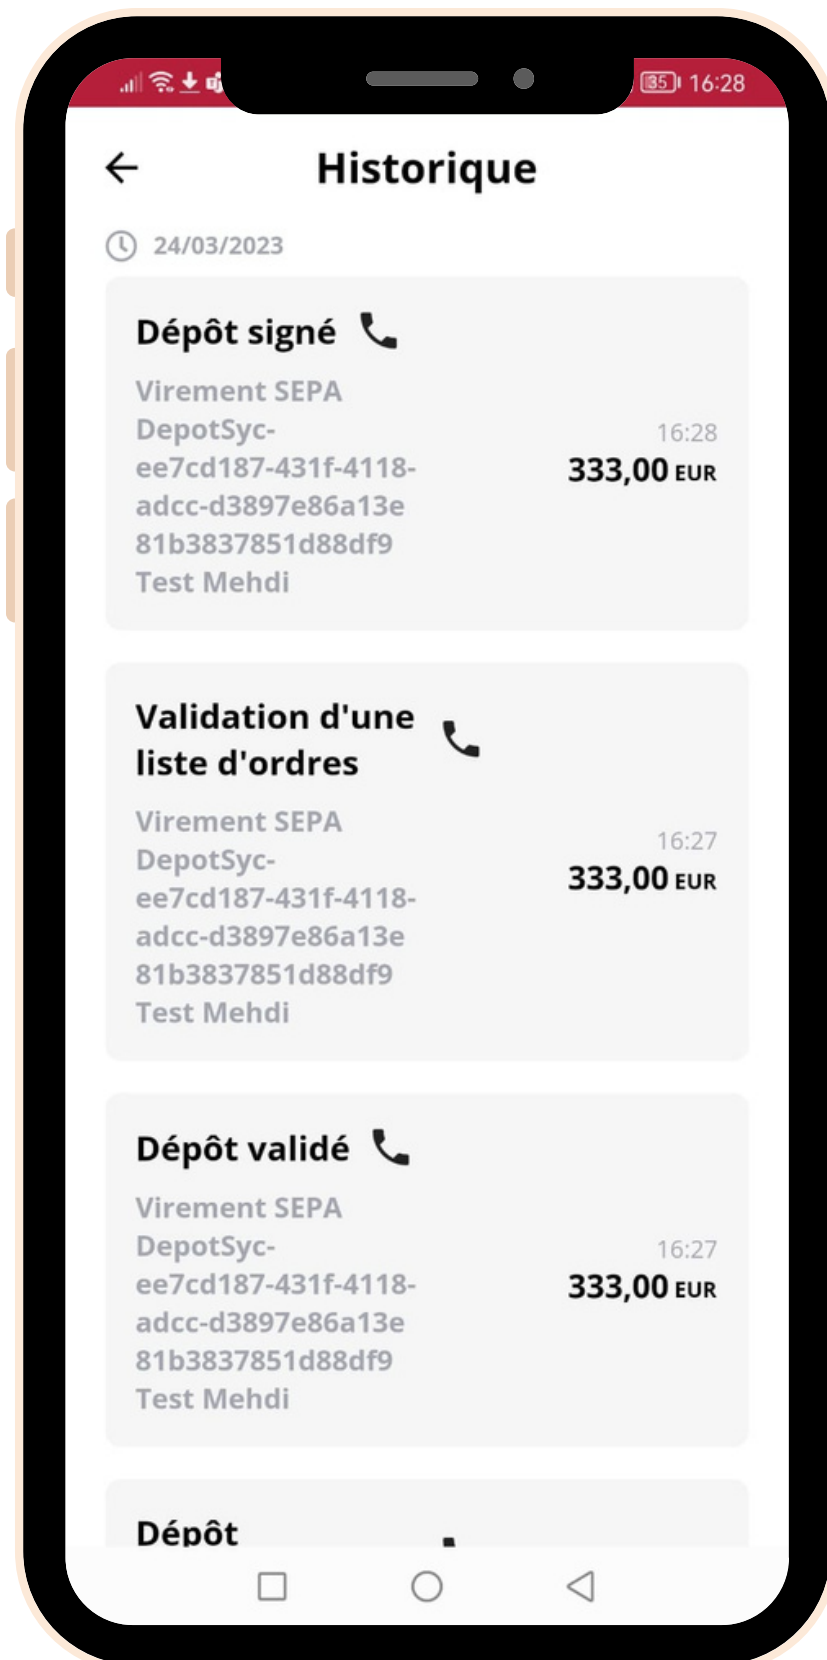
35 16:28

Historique

24/03/2023

Dépôt signé

Virement SEPA DepotSyc-ee7cd187-431f-4118-adcc-d3897e86a13e 81b3837851d88df9 Test Mehdi

16:28
333,00 EUR

Validation d'une liste d'ordres

Virement SEPA DepotSyc-ee7cd187-431f-4118-adcc-d3897e86a13e 81b3837851d88df9 Test Mehdi

16:27
333,00 EUR

Dépôt validé

Virement SEPA DepotSyc-ee7cd187-431f-4118-adcc-d3897e86a13e 81b3837851d88df9 Test Mehdi

16:27
333,00 EUR

Dépôt